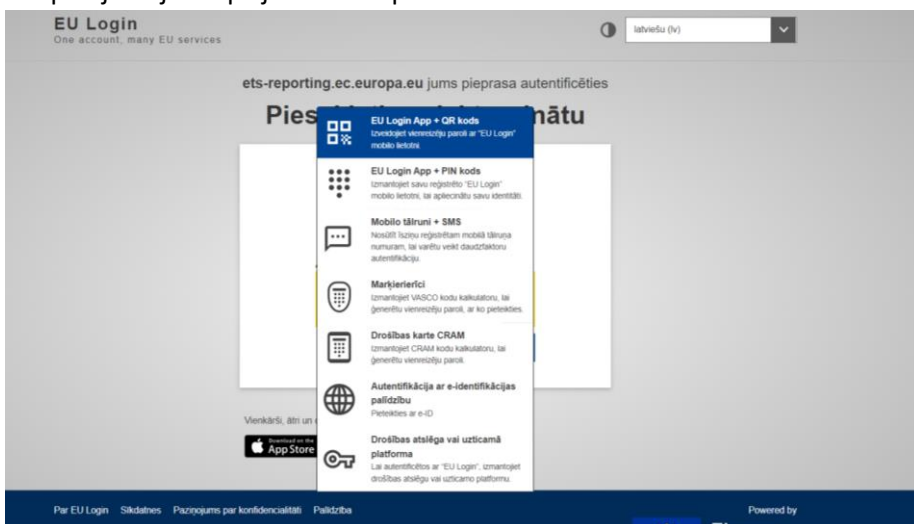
EU Login
One account, many EU services

latviešu (lv)

ets-reporting.ec.europa.eu jums pieprasa autentificēties

Pies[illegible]ātu

EU Login App + QR kods
Izveidojiet vienreizēju paroli ar "EU Login" mobilo lietotni.

EU Login App + PIN kods
Izmantojiet savu reģistrēto "EU Login" mobilo lietotni, lai apliecinātu savu identitāti.

Mobilo tālruni + SMS
Nosūtīt īsziņu reģistrētam mobilā tālruņa numuram, lai varētu veikt daudzfaktoru autentifikāciju.

Marķierierīci
Izmantojiet VASCO kodu kalkulatoru, lai ģenerētu vienreizēju paroli, ar ko pieteikties.

Drošības karte CRAM
Izmantojiet CRAM kodu kalkulatoru, lai ģenerētu vienreizēju paroli.

Autentifikācija ar e-identifikācijas palīdzību
Pieteikties ar e-ID

Drošības atslēga vai uzticamā platforma
Lai autentificētos ar "EU Login", izmantojiet drošības atslēgu vai uzticamo platformu.

Vienkārši, ātri un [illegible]

Download on the App Store

Par EU Login Sīkdatnes Paziņojums par konfidencialitāti Palīdzība

Powered by